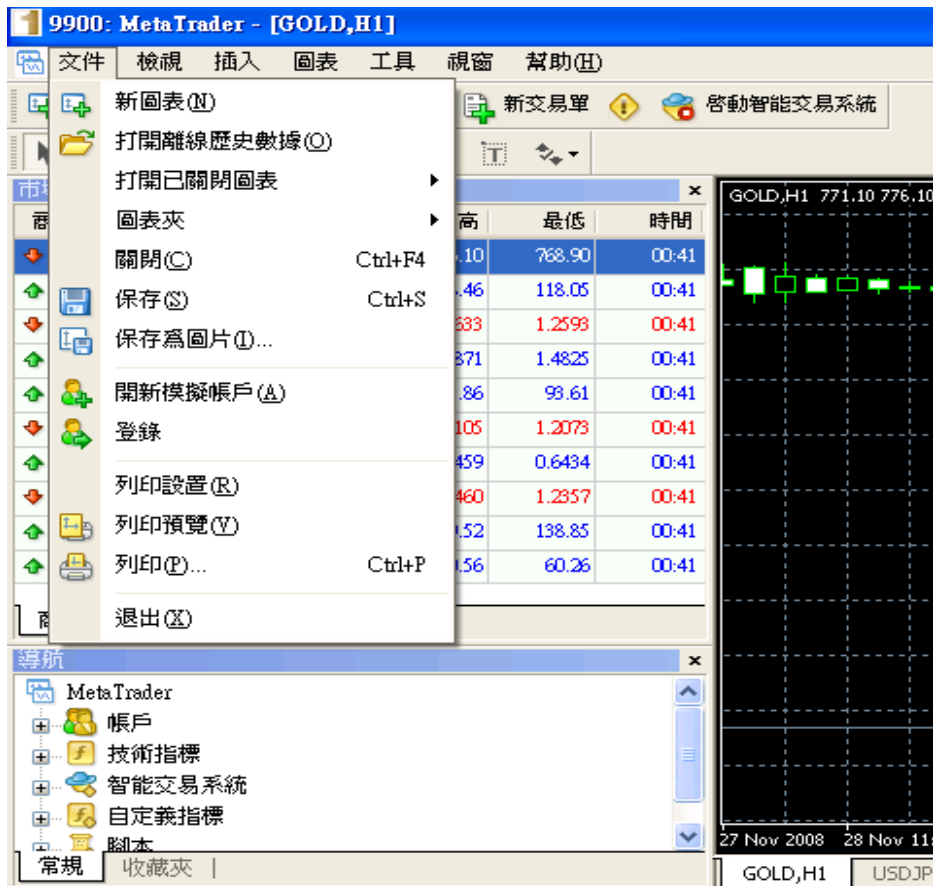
9900: MetaTrader - [GOLD,H1]

文件 檢視 插入 圖表 工具 視窗 幫助(H)

新交易單 啓動智能交易系統

新圖表(N)
打開離線歷史數據(O)
打開已關閉圖表
圖表夾
關閉(C) Ctrl+F4
保存(S) Ctrl+S
保存爲圖片(I)...
開新模擬帳戶(A)
登錄
列印設置(R)
列印預覽(V)
列印(P)... Ctrl+P
退出(X)

市 商

| 高 | 最低 | 時間 |
|---|---|---|
| .10 | 768.90 | 00:41 |
| .46 | 118.05 | 00:41 |
| 633 | 1.2598 | 00:41 |
| 371 | 1.4825 | 00:41 |
| .86 | 93.61 | 00:41 |
| 105 | 1.2073 | 00:41 |
| 459 | 0.6434 | 00:41 |
| 460 | 1.2357 | 00:41 |
| .52 | 138.85 | 00:41 |
| .56 | 60.26 | 00:41 |

GOLD,H1 771.10 776.10

導航
MetaTrader
帳戶
技術指標
智能交易系統
自定義指標
腳本

常規 收藏夾

27 Nov 2008 28 Nov 1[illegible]

GOLD,H1 USDJP